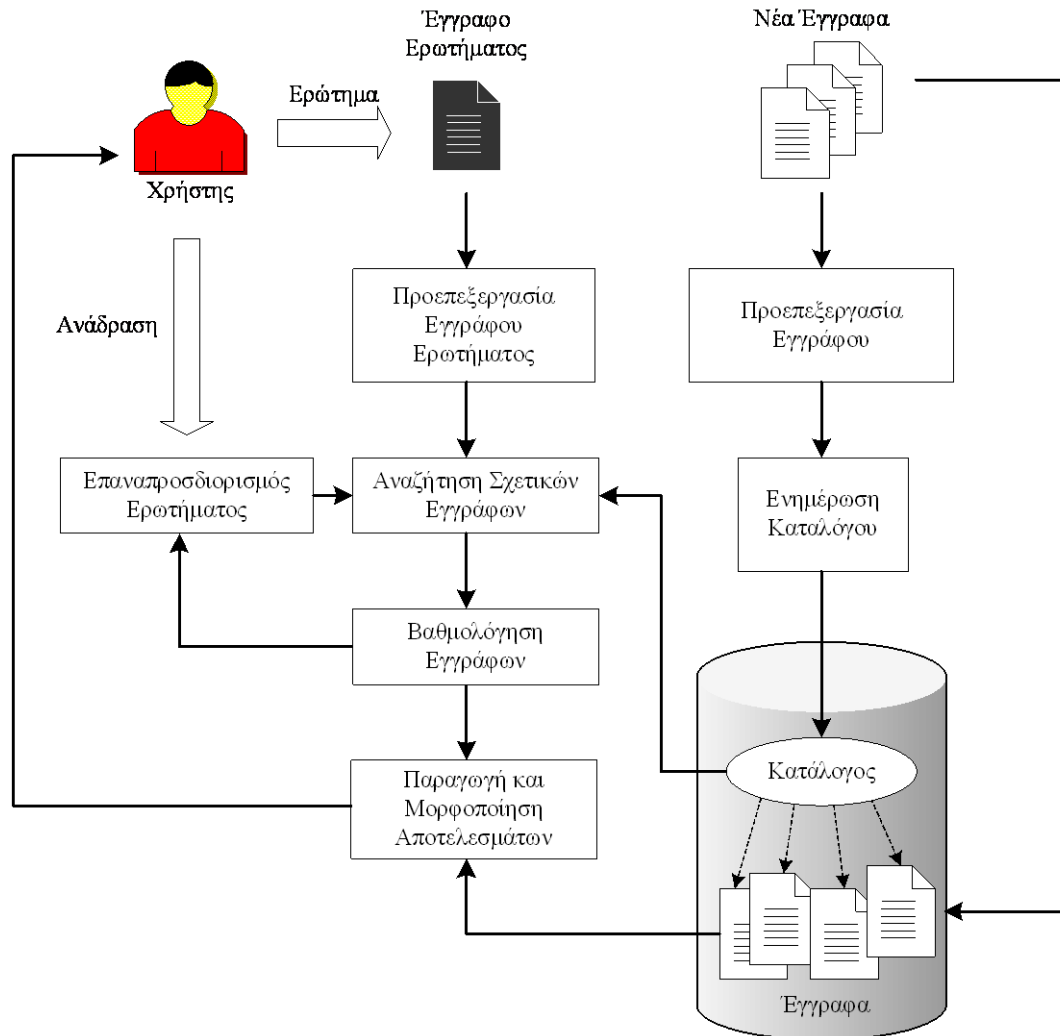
Έγγραφο Ερωτήματος

Νέα Έγγραφα

Ερώτημα

Χρήστης

Ανάδραση

Προεπεξεργασία Εγγράφου Ερωτήματος

Προεπεξεργασία Εγγράφου

Επαναπροσδιορισμός Ερωτήματος

Αναζήτηση Σχετικών Εγγράφων

Ενημέρωση Καταλόγου

Βαθμολόγηση Εγγράφων

Παραγωγή και Μορφοποίηση Αποτελεσμάτων

Κατάλογος

Έγγραφα